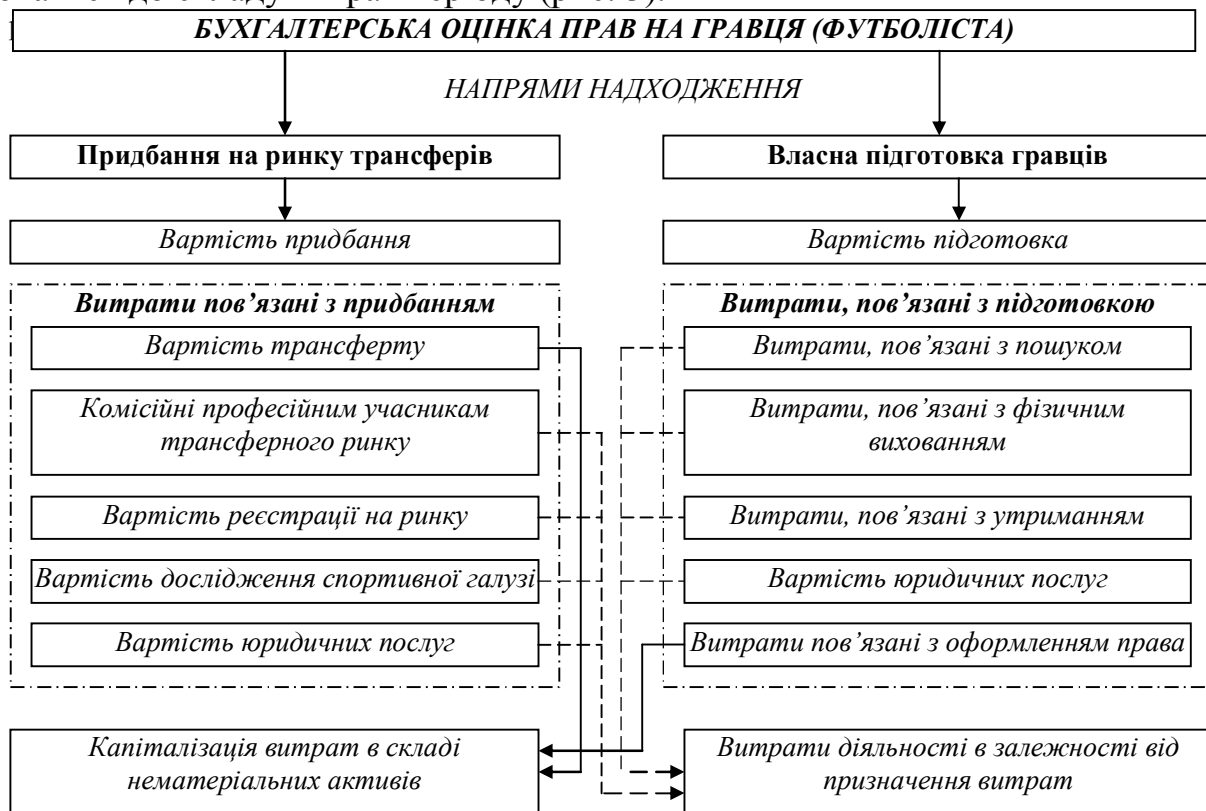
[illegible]

БУХГАЛТЕРСЬКА ОЦІНКА ПРАВ НА ГРАВЦЯ (ФУТБОЛІСТА)

НАПРЯМИ НАДХОДЖЕННЯ

Придбання на ринку трансферів

Власна підготовка гравців

Вартість придбання

Вартість підготовка

Витрати пов'язані з придбанням

Вартість трансферту

Комісійні професійним учасникам трансферного ринку

Вартість реєстрації на ринку

Вартість дослідження спортивної галузі

Вартість юридичних послуг

Витрати, пов'язані з підготовкою

Витрати, пов'язані з пошуком

Витрати, пов'язані з фізичним вихованням

Витрати, пов'язані з утриманням

Вартість юридичних послуг

Витрати пов'язані з оформленням права

Капіталізація витрат в складі нематеріальних активів

Витрати діяльності в залежності від призначення витрат